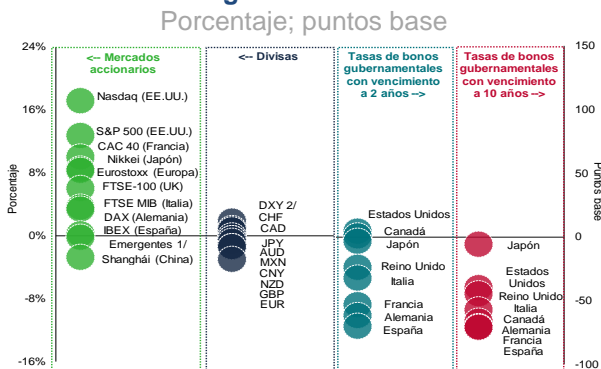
Porcentaje; puntos base

24%
16%
8%
0%
-8%
-16%

Porcentaje

<-- Mercados accionarios

Nasdaq (EE.UU.)
S&P 500 (EE.UU.)
CAC 40 (Francia)
Nikkei (Japón)
Eurostoxx (Europa)
FTSE-100 (UK)
FTSE MIB (Italia)
DAX (Alemania)
IBEX (España)
Emergentes 1/
Shanghái (China)

<-- Divisas

DXY 2/
CHF
CAD
JPY
AUD
MXN
CNY
NZD
GBP
EUR

Tasas de bonos gubernamentales con vencimiento a 2 años -->

Estados Unidos
Canadá
Japón
Reino Unido
Italia
Francia
Alemania
España

Tasas de bonos gubernamentales con vencimiento a 10 años -->

Japón
Estados Unidos
Reino Unido
Italia
Canadá
Alemania
Francia
España

150
100
50
0
-50
-100

Puntos base